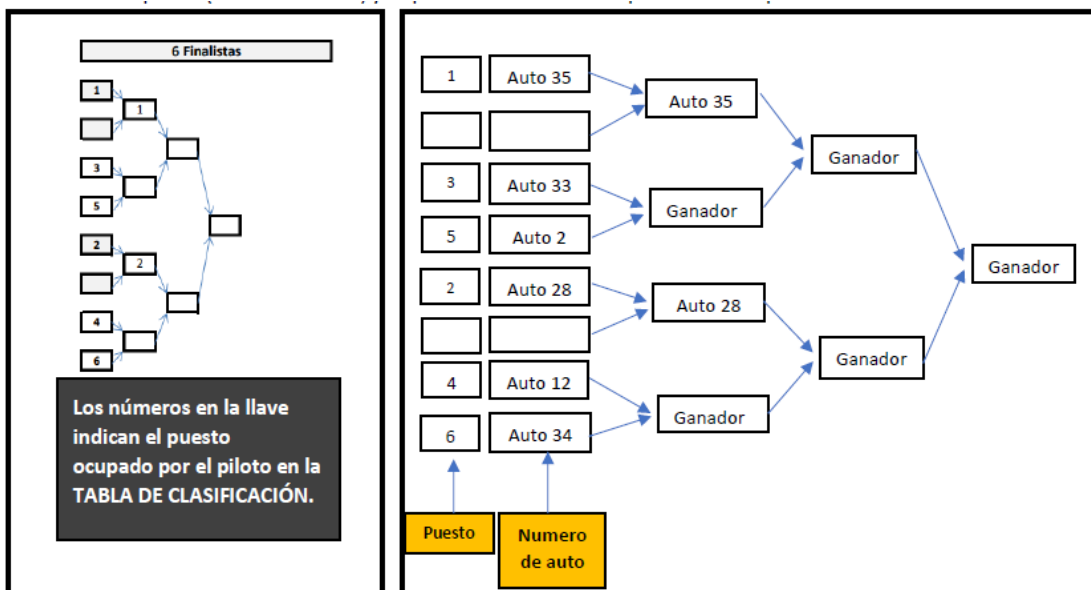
6 Finalistas

1
1
3
5
2
2
4
6

Los números en la llave indican el puesto ocupado por el piloto en la TABLA DE CLASIFICACIÓN.

1 Auto 35
Auto 35
3 Auto 33
Ganador
5 Auto 2
Ganador
2 Auto 28
Auto 28
4 Auto 12
Ganador
6 Auto 34
Ganador
Ganador

Puesto
Numero de auto